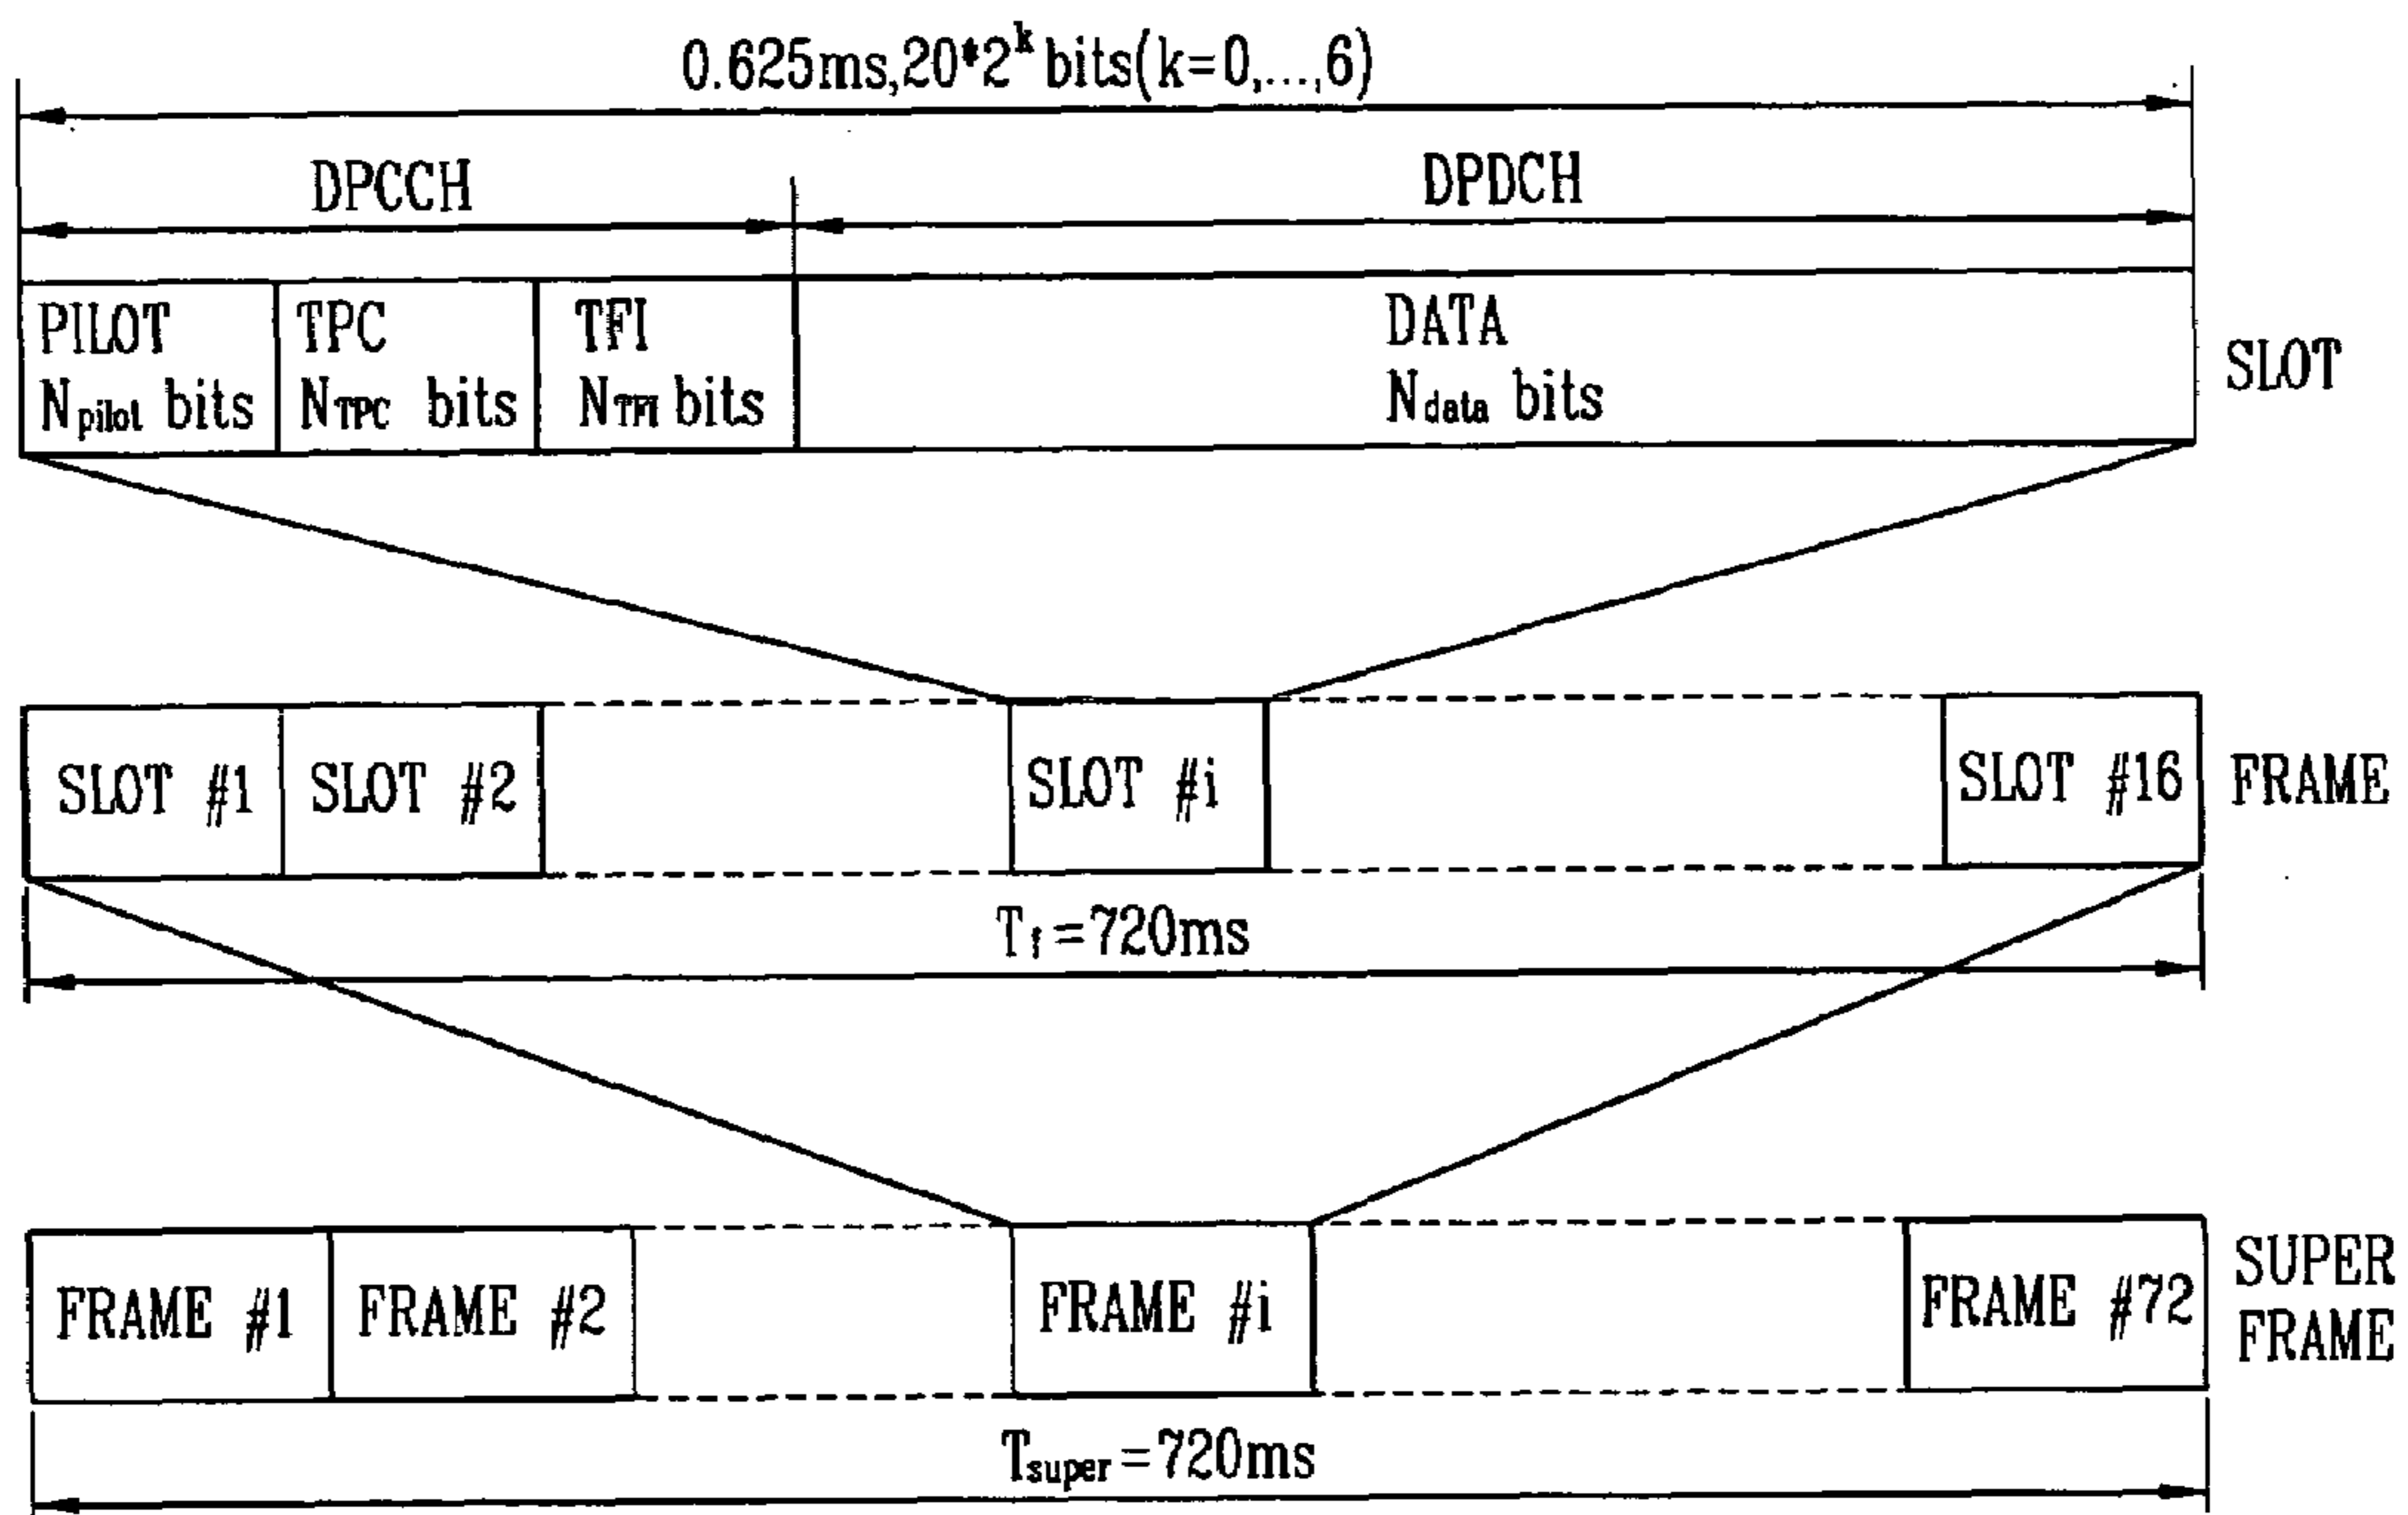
0.625ms,20*$2^k$ bits(k=0,...,6)

DPCCH

DPDCH

PILOT $N_{pilot}$ bits

TPC $N_{TPC}$ bits

TFI $N_{TFI}$ bits

DATA $N_{data}$ bits

SLOT

SLOT #1

SLOT #2

SLOT #i

SLOT #16

FRAME

$T_f$ =720ms

FRAME #1

FRAME #2

FRAME #i

FRAME #72

SUPER FRAME

$T_{super}$ =720ms